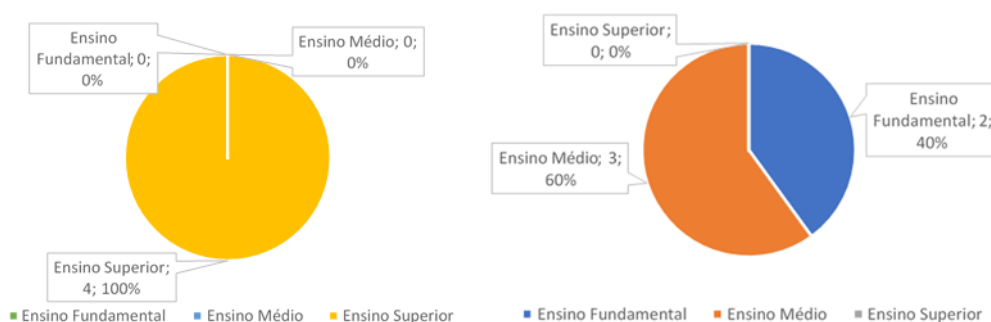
Ensino Fundamental; 0; 0%

Ensino Médio; 0; 0%

Ensino Superior; 4; 100%

Ensino Fundamental   Ensino Médio   Ensino Superior

Ensino Superior; 0; 0%

Ensino Fundamental; 2; 40%

Ensino Médio; 3; 60%

Ensino Fundamental   Ensino Médio   Ensino Superior